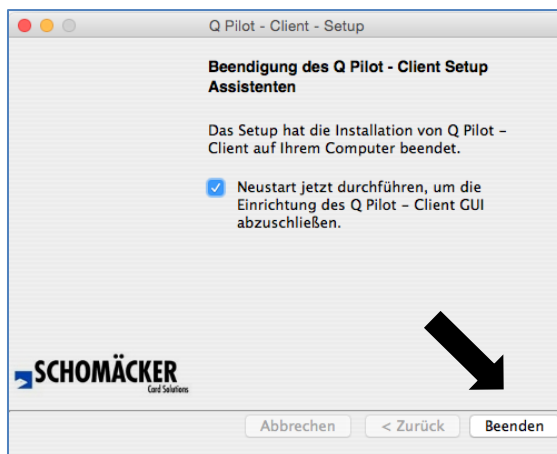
Q Pilot - Client - Setup

Beendigung des Q Pilot - Client Setup Assistenten

Das Setup hat die Installation von Q Pilot – Client auf Ihrem Computer beendet.

Neustart jetzt durchführen, um die Einrichtung des Q Pilot – Client GUI abzuschließen.

SCHOMÄCKER
Card Solutions

Abbrechen
< Zurück
Beenden